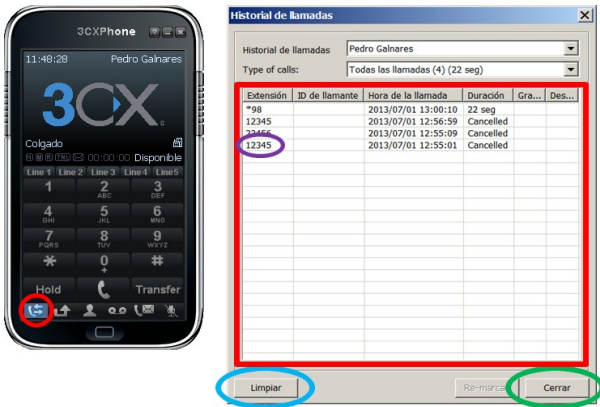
3CXPhone

11:48:28 Pedro Galnares

3CX

Colgado

00:00:00 Disponible

Line 1 Line 2 Line 3 Line 4 Line 5

1
2 ABC
3 DEF
4 GHI
5 JKL
6 MNO
7 PQRS
8 TUV
9 WXYZ
*
0 +
#

Hold
Transfer

Historial de llamadas

Historial de llamadas: Pedro Galnares
Type of calls: Todas las llamadas (4) (22 seg)

| Extensión | ID de llamante | Hora de la llamada | Duración | Gra... | Des... |
|---|---|---|---|---|---|
| *98 | | 2013/07/01 13:00:10 | 22 seg | | |
| 12345 | | 2013/07/01 12:56:59 | Cancelled | | |
| 12456 | | 2013/07/01 12:55:09 | Cancelled | | |
| 12345 | | 2013/07/01 12:55:01 | Cancelled | | |

Limpiar
Re-marcar
Cerrar